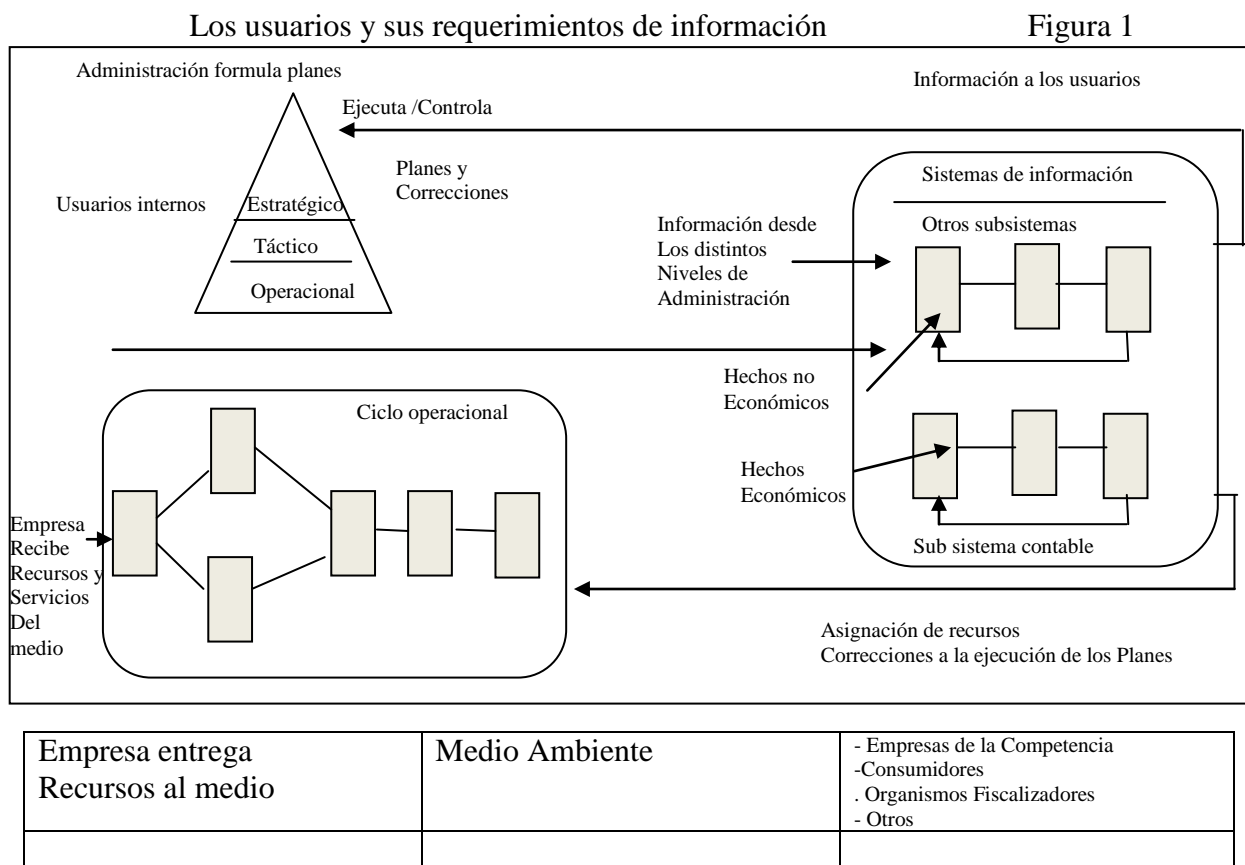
Los usuarios y sus requerimientos de información Figura 1

Administración formula planes

Información a los usuarios

Ejecuta /Controla

Planes y Correcciones

Usuarios internos

Estratégico

Táctico

Operacional

Sistemas de información

Otros subsistemas

Información desde Los distintos Niveles de Administración

Hechos no Económicos

Ciclo operacional

Hechos Económicos

Empresa Recibe Recursos y Servicios Del medio

Sub sistema contable

Asignación de recursos
Correcciones a la ejecución de los Planes

| Empresa entrega Recursos al medio | Medio Ambiente | - Empresas de la Competencia<br>-Consumidores<br>. Organismos Fiscalizadores<br>- Otros |
|---|---|---|
| | | |